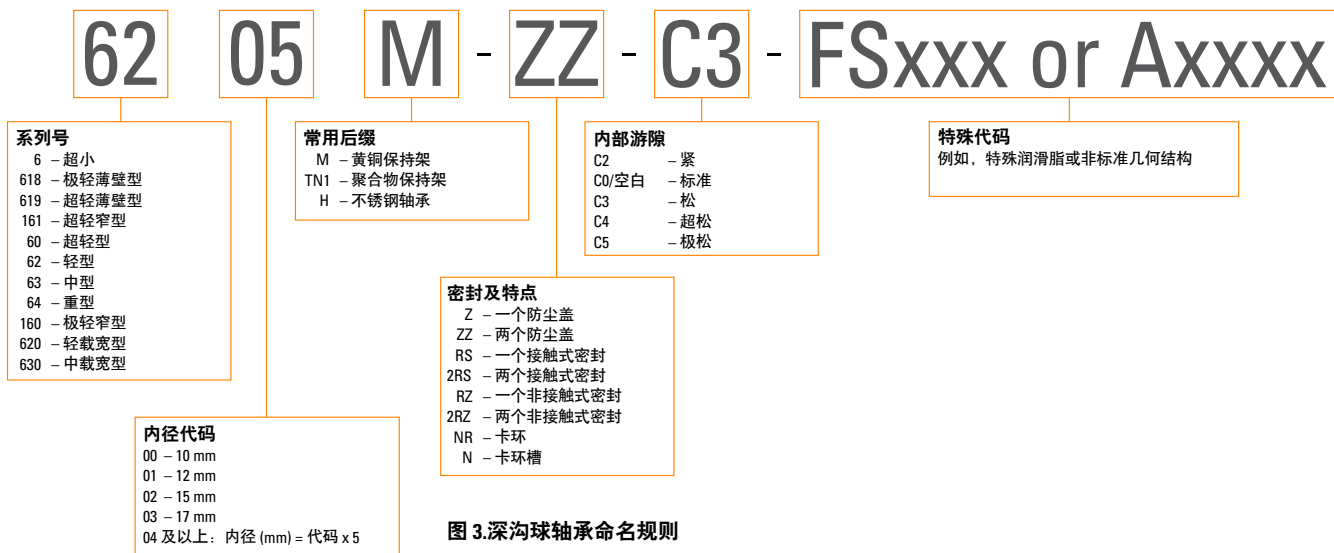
62 05 M - ZZ - C3 - FSxxx or Axxxx

系列号
6 – 超小
618 – 极轻薄壁型
619 – 超轻薄壁型
161 – 超轻窄型
60 – 超轻型
62 – 轻型
63 – 中型
64 – 重型
160 – 极轻窄型
620 – 轻载宽型
630 – 中载宽型

内径代码
00 – 10 mm
01 – 12 mm
02 – 15 mm
03 – 17 mm
04 及以上：内径 (mm) = 代码 x 5

常用后缀
M – 黄铜保持架
TN1 – 聚合物保持架
H – 不锈钢轴承

密封及特点
Z – 一个防尘盖
ZZ – 两个防尘盖
RS – 一个接触式密封
2RS – 两个接触式密封
RZ – 一个非接触式密封
2RZ – 两个非接触式密封
NR – 卡环
N – 卡环槽

内部游隙
C2 – 紧
C0/空白 – 标准
C3 – 松
C4 – 超松
C5 – 极松

特殊代码
例如，特殊润滑脂或非标准几何结构

图 3.深沟球轴承命名规则